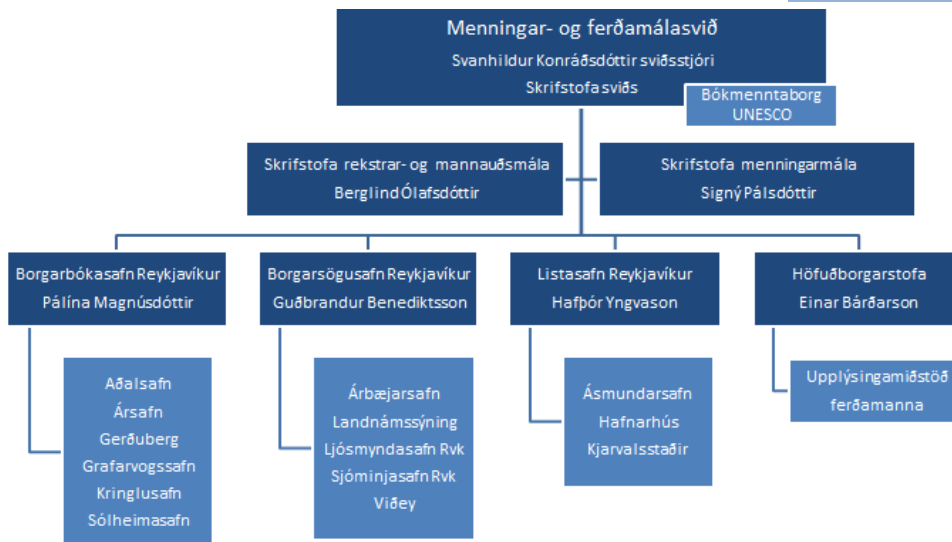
Menningar- og ferðamálasvið
Svanhildur Konráðsdóttir sviðsstjóri
Skrifstofa sviðs

Bókmenntaborg UNESCO

Skrifstofa rekstrar- og mannauðsmála
Berglind Ólafsdóttir

Skrifstofa menningarmála
Signý Pálsdóttir

Borgarbókasafn Reykjavíkur
Pálína Magnúsdóttir

Aðalsafn
Ársafn
Gerðuberg
Grafarvogssafn
Kringlusafn
Sólheimasafn

Borgarsögusafn Reykjavíkur
Guðbrandur Benediktsson

Árbæjarsafn
Landnámssýning
Ljósmyndasafn Rvk
Sjóminjasafn Rvk
Viðey

Listasafn Reykjavíkur
Hafþór Yngvason

Ásmundarsafn
Hafnarhús
Kjarvalsstaðir

Höfuðborgarstofa
Einar Bárðarson

Upplýsingamiðstöð ferðamanna